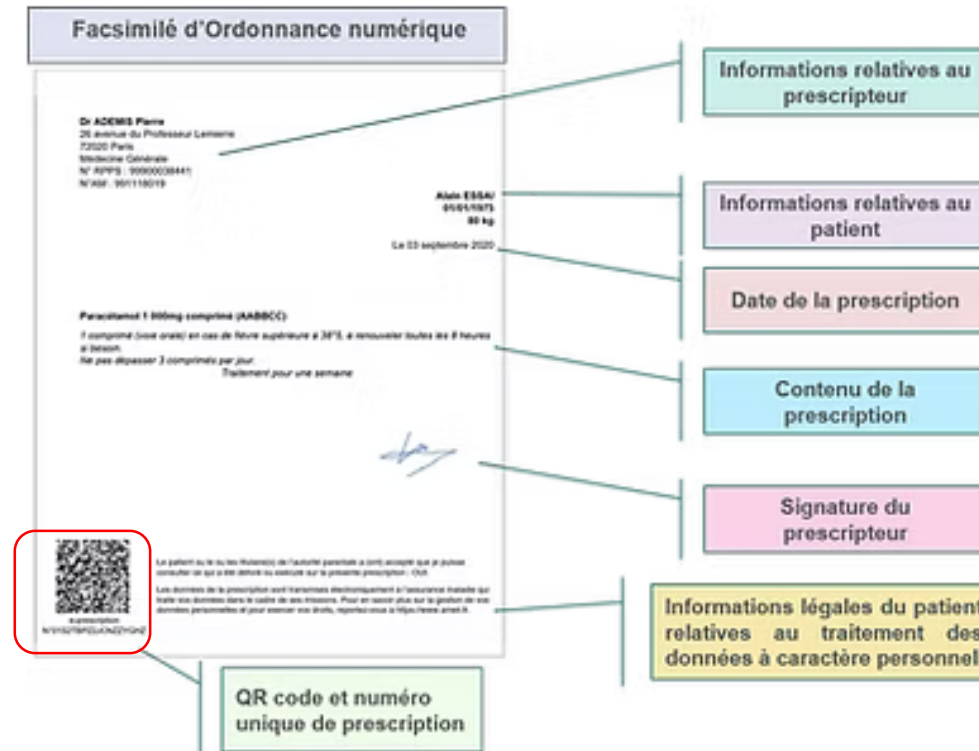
Facsimilé d'Ordonnance numérique

Dr ADEMIS Pierre
26 avenue du Professeur Lemierre
75020 Paris
Médecine Générale
N° RPPS : 99900038441
N°AM : 901118019

Alain ESSAI
01/01/1975
80 kg

Le 03 septembre 2020

Paracétamol 1 000mg comprimé (AABBCC)
1 comprimé (voie orale) en cas de fièvre supérieure à 38°5, à renouveler toutes les 6 heures si besoin.
Ne pas dépasser 3 comprimés par jour.
Traitement pour une semaine

Le patient ou le ou les titulaire(s) de l'autorité parentale a (ont) accepté que je puisse consulter ce qui a été délivré ou exécuté sur la présente prescription : Oui

Les données de la prescription sont transmises électroniquement à l'assurance maladie qui traite vos données dans le cadre de ses missions. Pour en savoir plus sur la gestion de vos données personnelles et pour exercer vos droits, reportez-vous à https://www.ameli.fr.

e-prescription
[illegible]

Informations relatives au prescripteur

Informations relatives au patient

Date de la prescription

Contenu de la prescription

Signature du prescripteur

Informations légales du patient relatives au traitement des données à caractère personnel

QR code et numéro unique de prescription